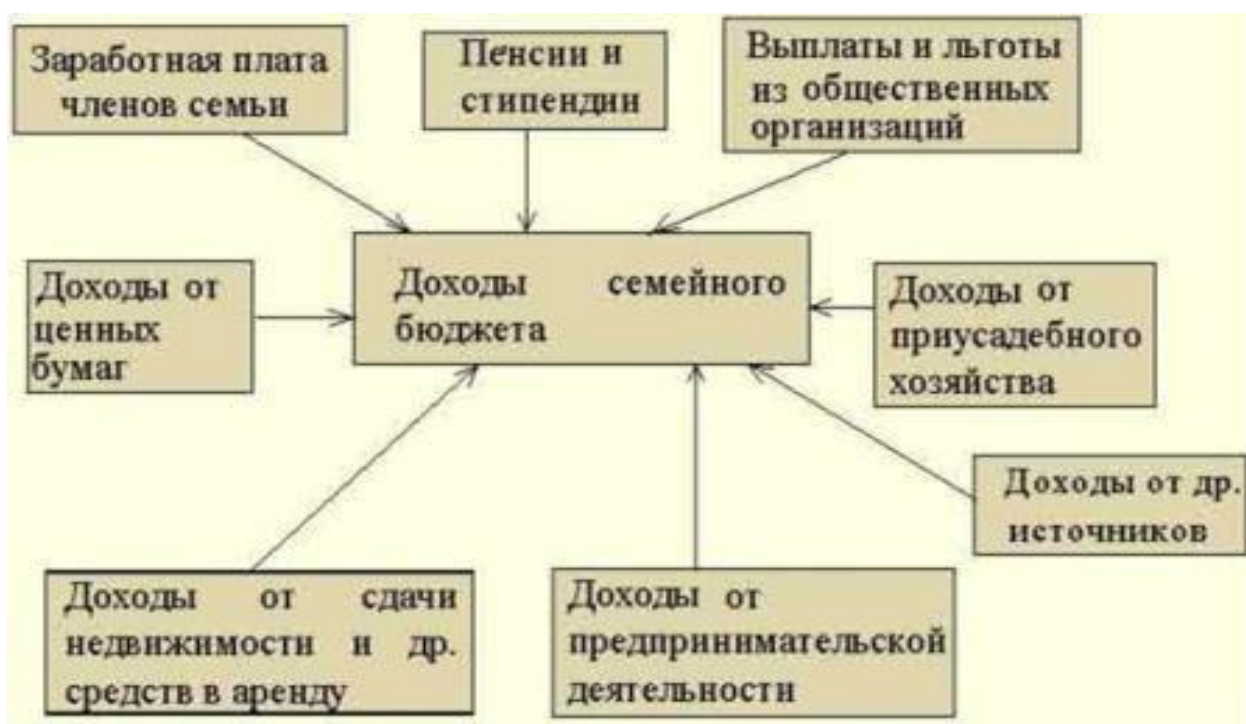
Заработная плата членов семьи

Пенсии и стипендии

Выплаты и льготы из общественных организаций

Доходы от ценных бумаг

Доходы семейного бюджета

Доходы от приусадебного хозяйства

Доходы от др. источников

Доходы от сдачи недвижимости и др. средств в аренду

Доходы от предпринимательской деятельности